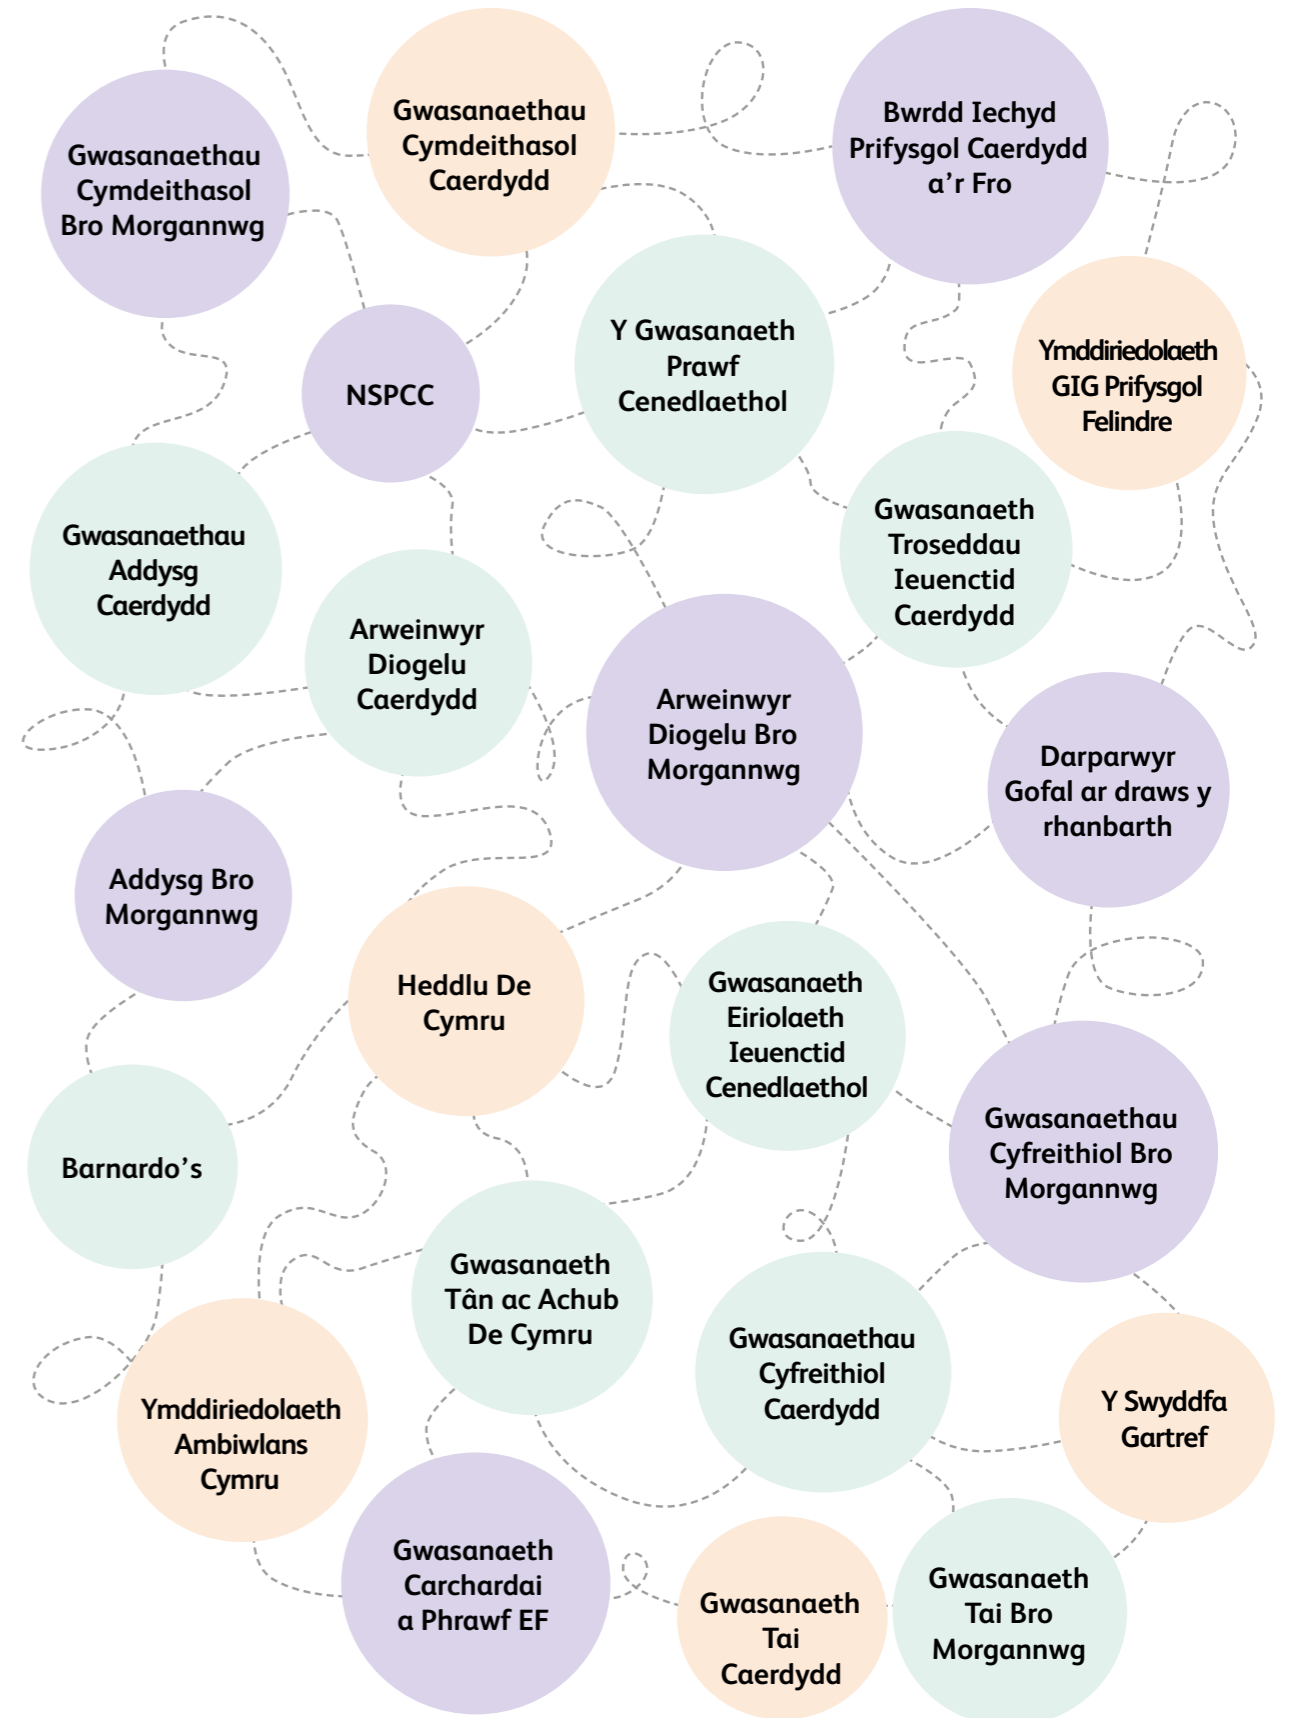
Gwasanaethau Cymdeithasol Caerdydd

Bwrdd Iechyd Prifysgol Caerdydd a'r Fro

Gwasanaethau Cymdeithasol Bro Morgannwg

Y Gwasanaeth Prawf Cenedlaethol

Ymddiriedolaeth GIG Prifysgol Felindre

NSPCC

Gwasanaeth Troseddau Ieuenctid Caerdydd

Gwasanaethau Addysg Caerdydd

Arweinwyr Diogelu Caerdydd

Arweinwyr Diogelu Bro Morgannwg

Darparwyr Gofal ar draws y rhanbarth

Addysg Bro Morgannwg

Heddlu De Cymru

Gwasanaeth Eiriolaeth Ieuenctid Cenedlaethol

Gwasanaethau Cyfreithiol Bro Morgannwg

Barnardo's

Gwasanaeth Tân ac Achub De Cymru

Gwasanaethau Cyfreithiol Caerdydd

Y Swyddfa Gartref

Ymddiriedolaeth Ambiwlans Cymru

Gwasanaeth Carchardai a Phrawf EF

Gwasanaeth Tai Caerdydd

Gwasanaeth Tai Bro Morgannwg